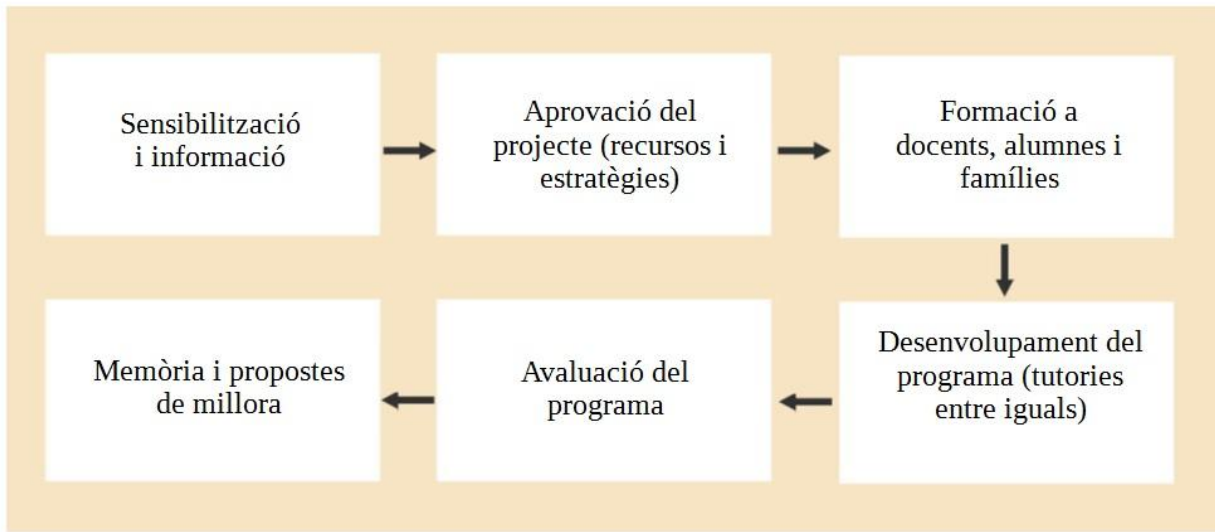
Sensibilització i informació

Aprovació del projecte (recursos i estratègies)

Formació a docents, alumnes i famílies

Desenvolupament del programa (tutories entre iguals)

Avaluació del programa

Memòria i propostes de millora